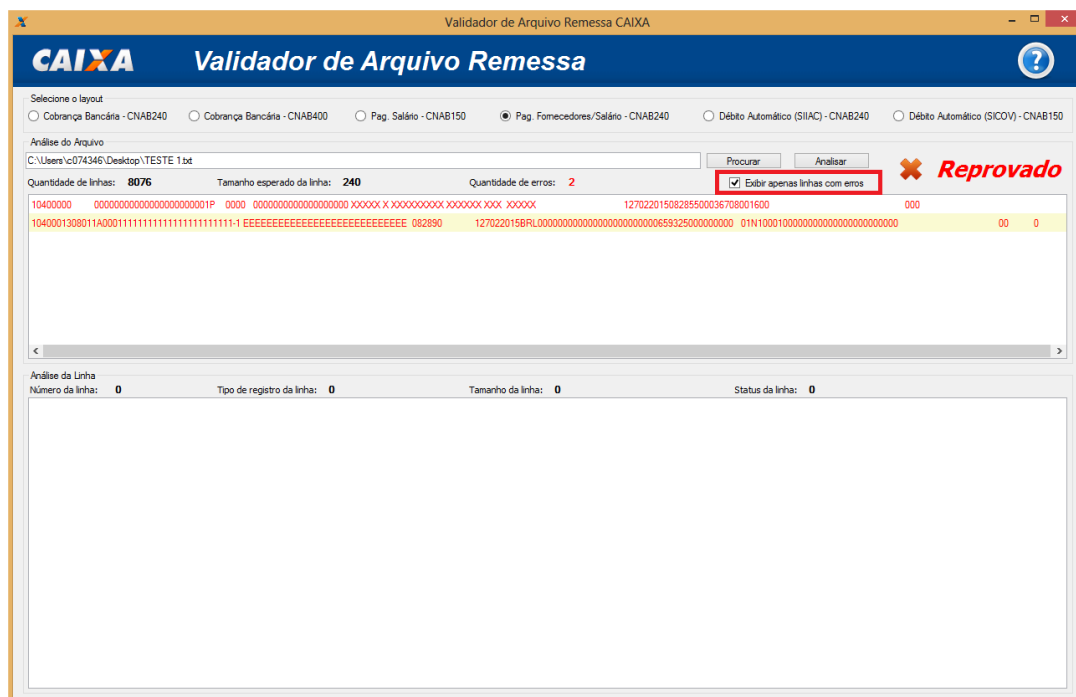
Validador de Arquivo Remessa CAIXA

CAIXA Validador de Arquivo Remessa

Selecione o layout
Cobrança Bancária - CNAB240 Cobrança Bancária - CNAB400 Pag. Salário - CNAB150 Pag. Fornecedores/Salário - CNAB240 Débito Automático (SIIAC) - CNAB240 Débito Automático (SICOV) - CNAB150

Análise do Arquivo
C:\Users\c074346\Desktop\TESTE 1.txt
Procurar Analisar
Reprovado
Quantidade de linhas: 8076 Tamanho esperado da linha: 240 Quantidade de erros: 2
Exibir apenas linhas com erros

10400000 0000000000000000000001P 0000 0000000000000000000 XXXXX X XXXXXXXXX XXXXXX XXX XXXXX 12702201508285500036708001600 000
1040001308011A0001111111111111111111111-1 EEEEEEEEEEEEEEEEEEEEEEEEEEEE 082890 127022015BRL000000000000000000000000659325000000000 01N1000100000000000000000000000 00 0

Análise da Linha
Número da linha: 0 Tipo de registro da linha: 0 Tamanho da linha: 0 Status da linha: 0